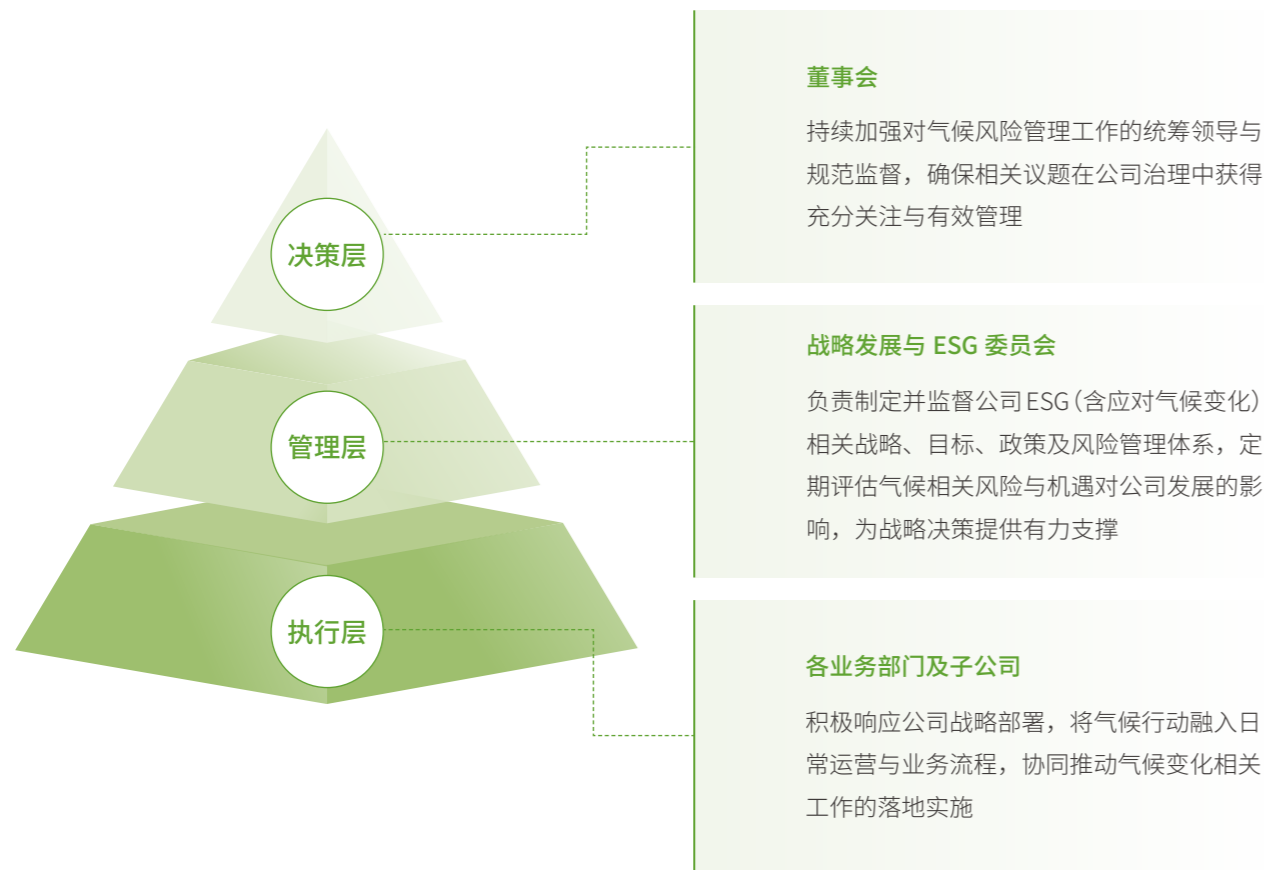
决策层

管理层

执行层

董事会

持续加强对气候风险管理工作的统筹领导与规范监督，确保相关议题在公司治理中获得充分关注与有效管理

战略发展与 ESG 委员会

负责制定并监督公司 ESG（含应对气候变化）相关战略、目标、政策及风险管理体系，定期评估气候相关风险与机遇对公司发展的影响，为战略决策提供有力支撑

各业务部门及子公司

积极响应公司战略部署，将气候行动融入日常运营与业务流程，协同推动气候变化相关工作的落地实施